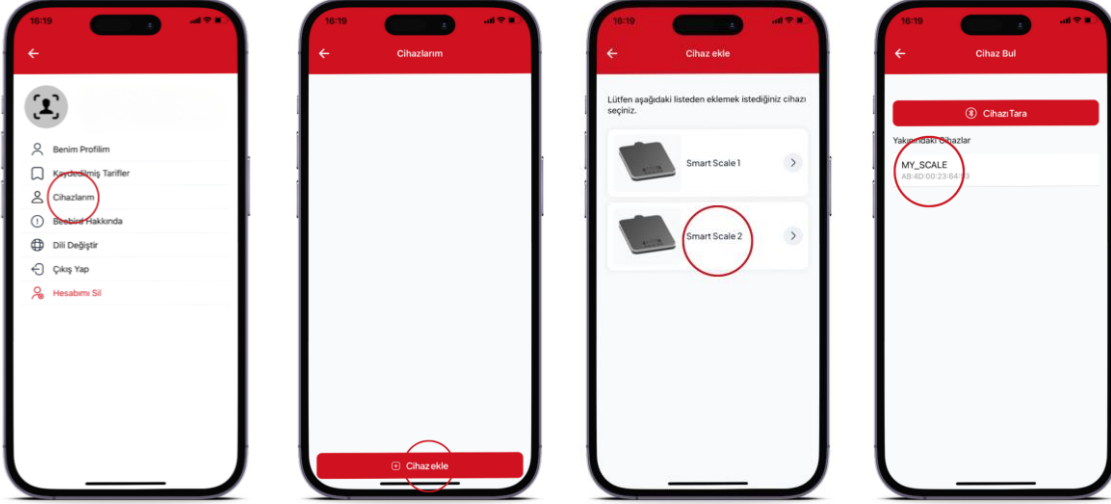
16:19

Benim Profilim
Kaydedilmiş Tarifler
Cihazlarım
Beebird Hakkında
Dili Değiştir
Çıkış Yap
Hesabımı Sil

16:19
Cihazlarım
Cihaz ekle

16:19
Cihaz ekle
Lütfen aşağıdaki listeden eklemek istediğiniz cihazı seçiniz.
Smart Scale 1
Smart Scale 2

16:19
Cihaz Bul
Cihazı Tara
Yakındaki Cihazlar
MY_SCALE
AB:4D:00:23:64:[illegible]